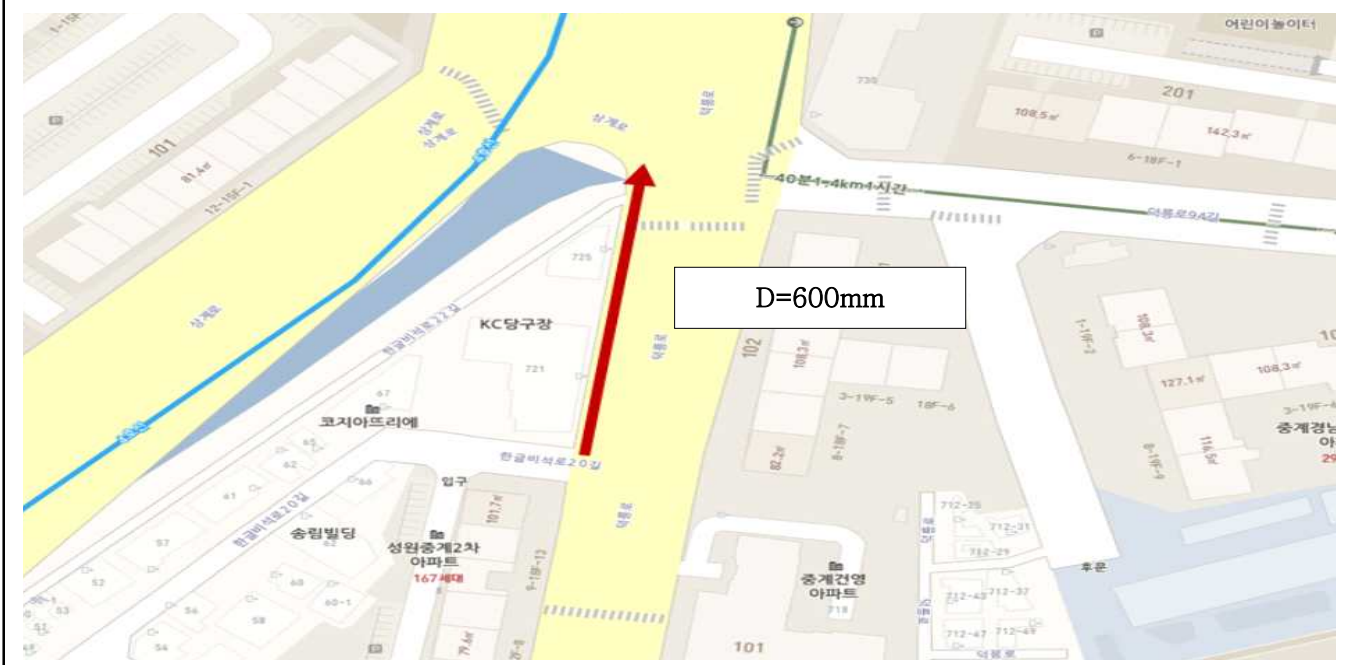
어린이놀이터
730
201
108.5㎡
142.3㎡
6-18F-1
101
81.4㎡
12-15F-1
상계로
상계로
상계로
덕릉로
40분1.4km1시간
덕릉로9A길
725
D=600mm
KC당구장
상계로
한글비석로22길
721
덕릉로
102
108.3㎡
1-19F-2
108.3㎡
127.1㎡
108.3㎡
3-19F-5
18F-6
3-19F-4
67
코지아뜨리에
65
62
8-19F-7
82.2㎡
8-19F-9
116.5㎡
중계경남아
29
한글비석로20길
66
61
입구
101.7㎡
한글비석로20길
57
송림빌딩
성원중계2차 아파트
167세대
9-19F-13
덕릉로
712-35
712-31
712-29
중계건영 아파트
718
후문
52
53
51
56
58
54
60
60-1
79.4㎡
712-43
712-37
712-47
712-49
101
덕릉로